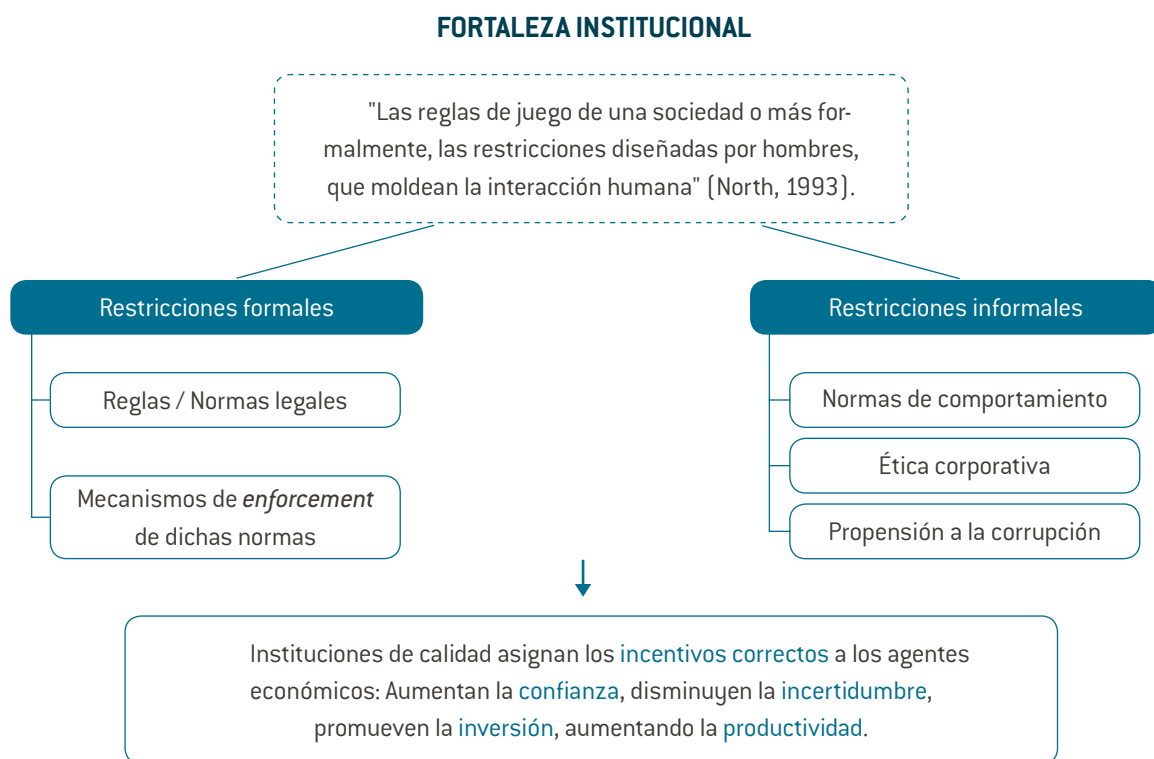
FORTALEZA INSTITUCIONAL

"Las reglas de juego de una sociedad o más formalmente, las restricciones diseñadas por hombres, que moldean la interacción humana" (North, 1993).

Restricciones formales

Reglas / Normas legales

Mecanismos de *enforcement* de dichas normas

Restricciones informales

Normas de comportamiento

Ética corporativa

Propensión a la corrupción

Instituciones de calidad asignan los incentivos correctos a los agentes económicos: Aumentan la confianza, disminuyen la incertidumbre, promueven la inversión, aumentando la productividad.